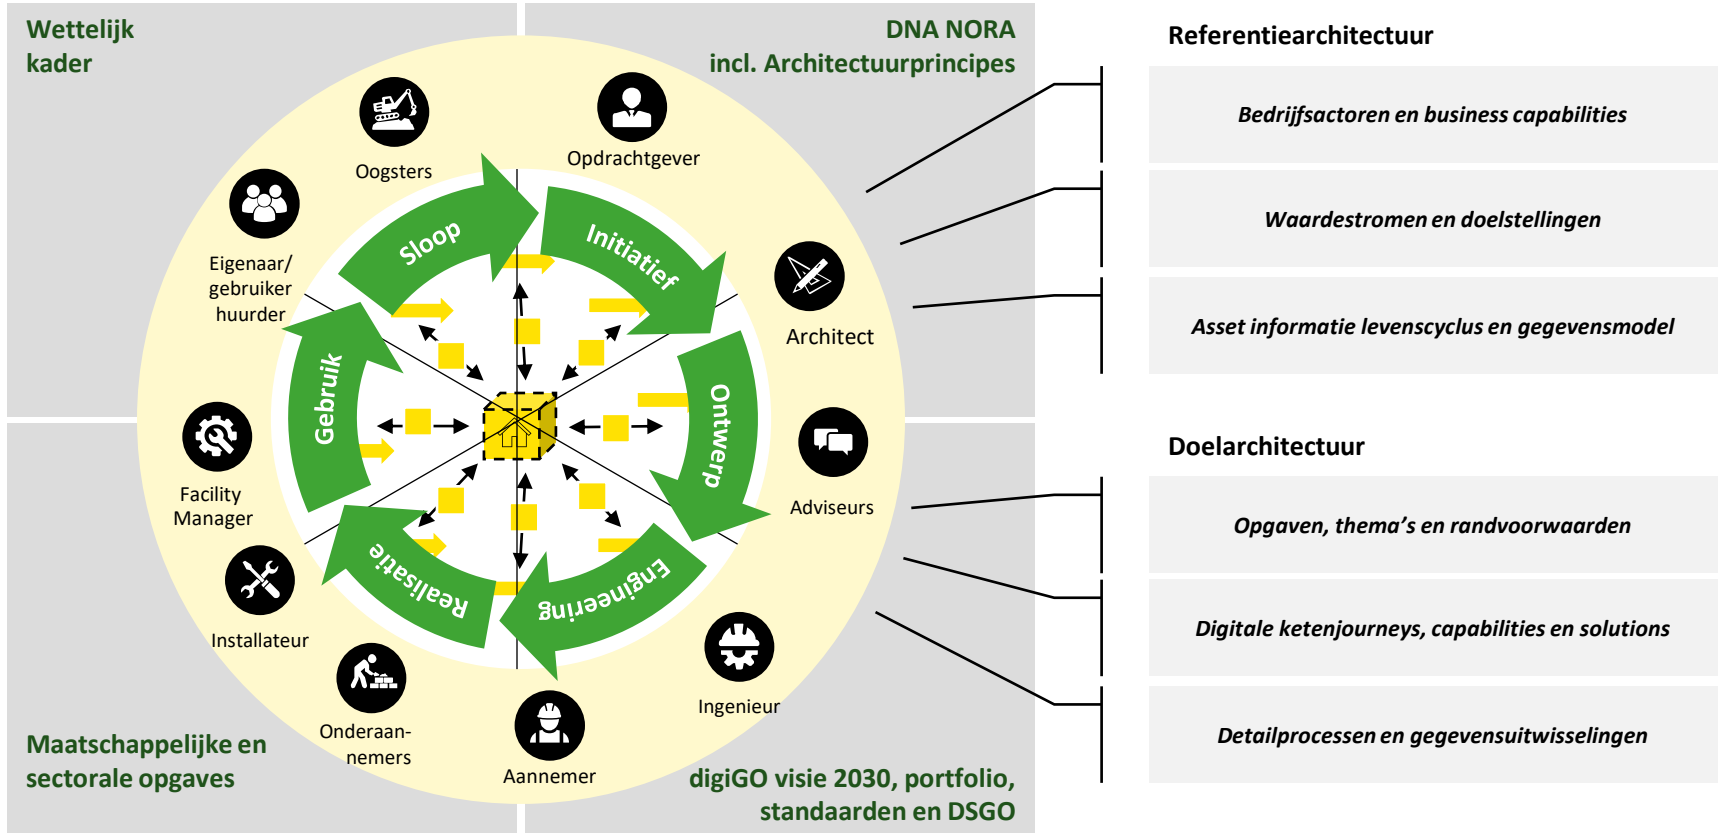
Wettelijk kader

DNA NORA incl. Architectuurprincipes

Maatschappelijke en sectorale opgaves

digiGO visie 2030, portfolio, standaarden en DSGO

Oogsters

Opdrachtgever

Eigenaar/ gebruiker huurder

Architect

Facility Manager

Adviseurs

Installateur

Onderaan-nemers

Aannemer

Ingenieur

Sloop

Initiatief

Ontwerp

Engineering

Realisatie

Gebruik

Referentiearchitectuur

Bedrijfsactoren en business capabilities

Waardestromen en doelstellingen

Asset informatie levenscyclus en gegevensmodel

Doelarchitectuur

Opgaven, thema's en randvoorwaarden

Digitale ketenjourneys, capabilities en solutions

Detailprocessen en gegevensuitwisselingen